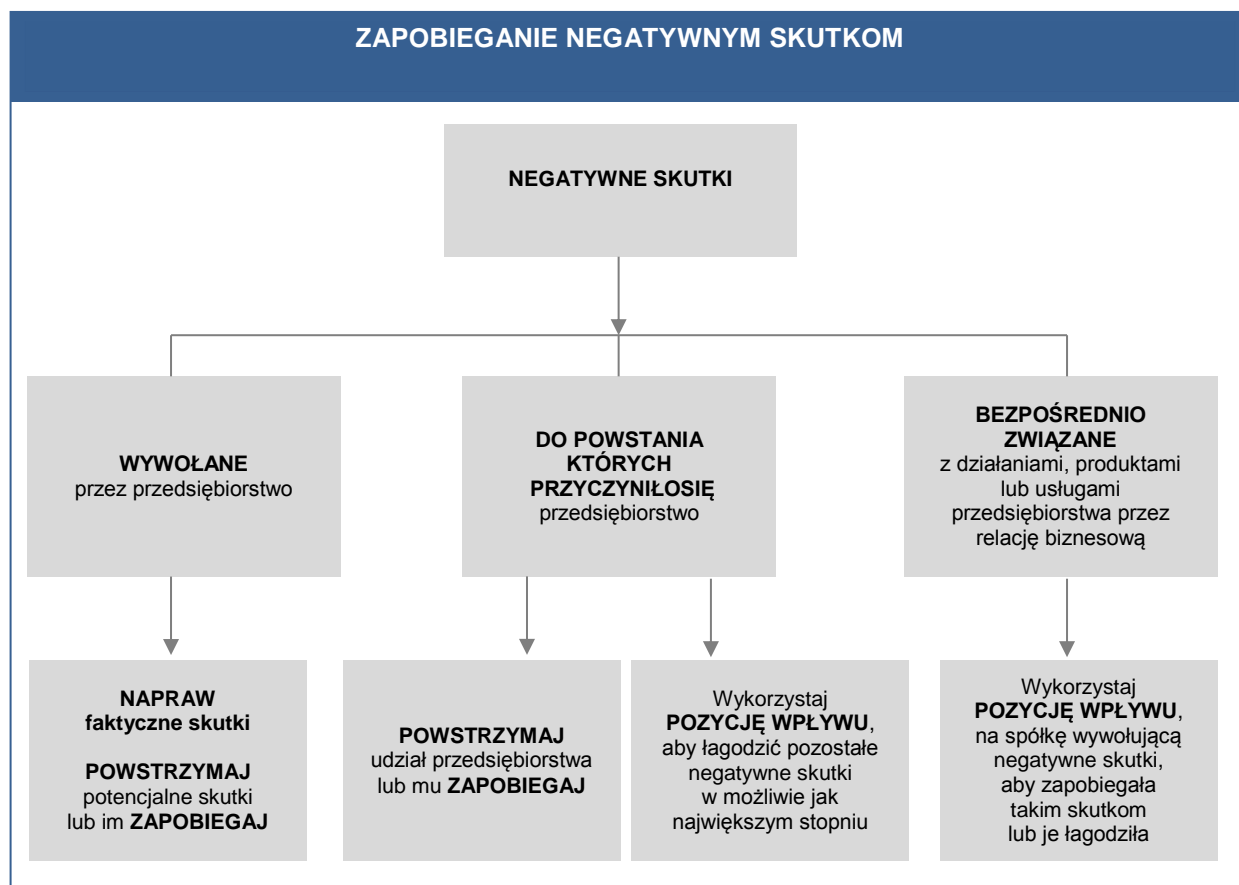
ZAPOBIEGANIE NEGATYWNYM SKUTKOM

NEGATYWNE SKUTKI

WYWOŁANE przez przedsiębiorstwo

DO POWSTANIA KTÓRYCH PRZYCZYNIŁOSIĘ przedsiębiorstwo

BEZPOŚREDNIO ZWIĄZANE z działaniami, produktami lub usługami przedsiębiorstwa przez relację biznesową

NAPRAW faktyczne skutki

POWSTRZYMAJ potencjalne skutki lub im ZAPOBIEGAJ

POWSTRZYMAJ udział przedsiębiorstwa lub mu ZAPOBIEGAJ

Wykorzystaj POZYCJĘ WPŁYWU, aby łagodzić pozostałe negatywne skutki w możliwie jak największym stopniu

Wykorzystaj POZYCJĘ WPŁYWU, na spółkę wywołującą negatywne skutki, aby zapobiegała takim skutkom lub je łagodziła